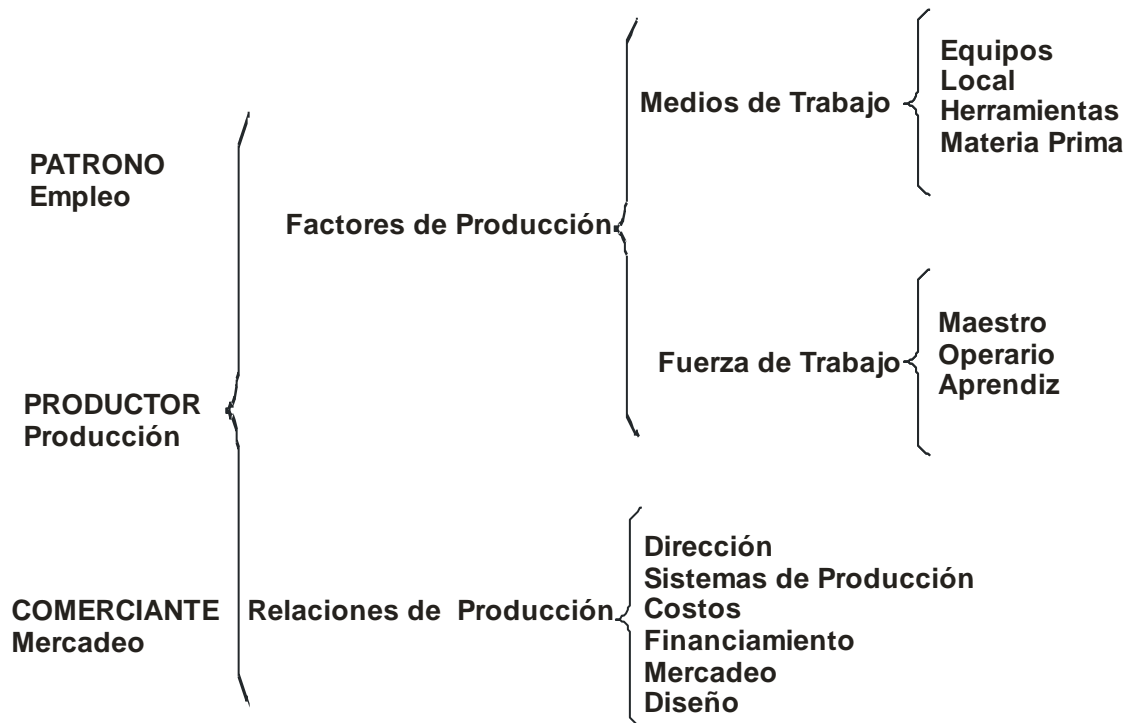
PATRONO
Empleo

PRODUCTOR
Producción

COMERCIANTE
Mercadeo

Factores de Producción

Medios de Trabajo

Equipos
Local
Herramientas
Materia Prima

Fuerza de Trabajo

Maestro
Operario
Aprendiz

Relaciones de Producción

Dirección
Sistemas de Producción
Costos
Financiamiento
Mercadeo
Diseño